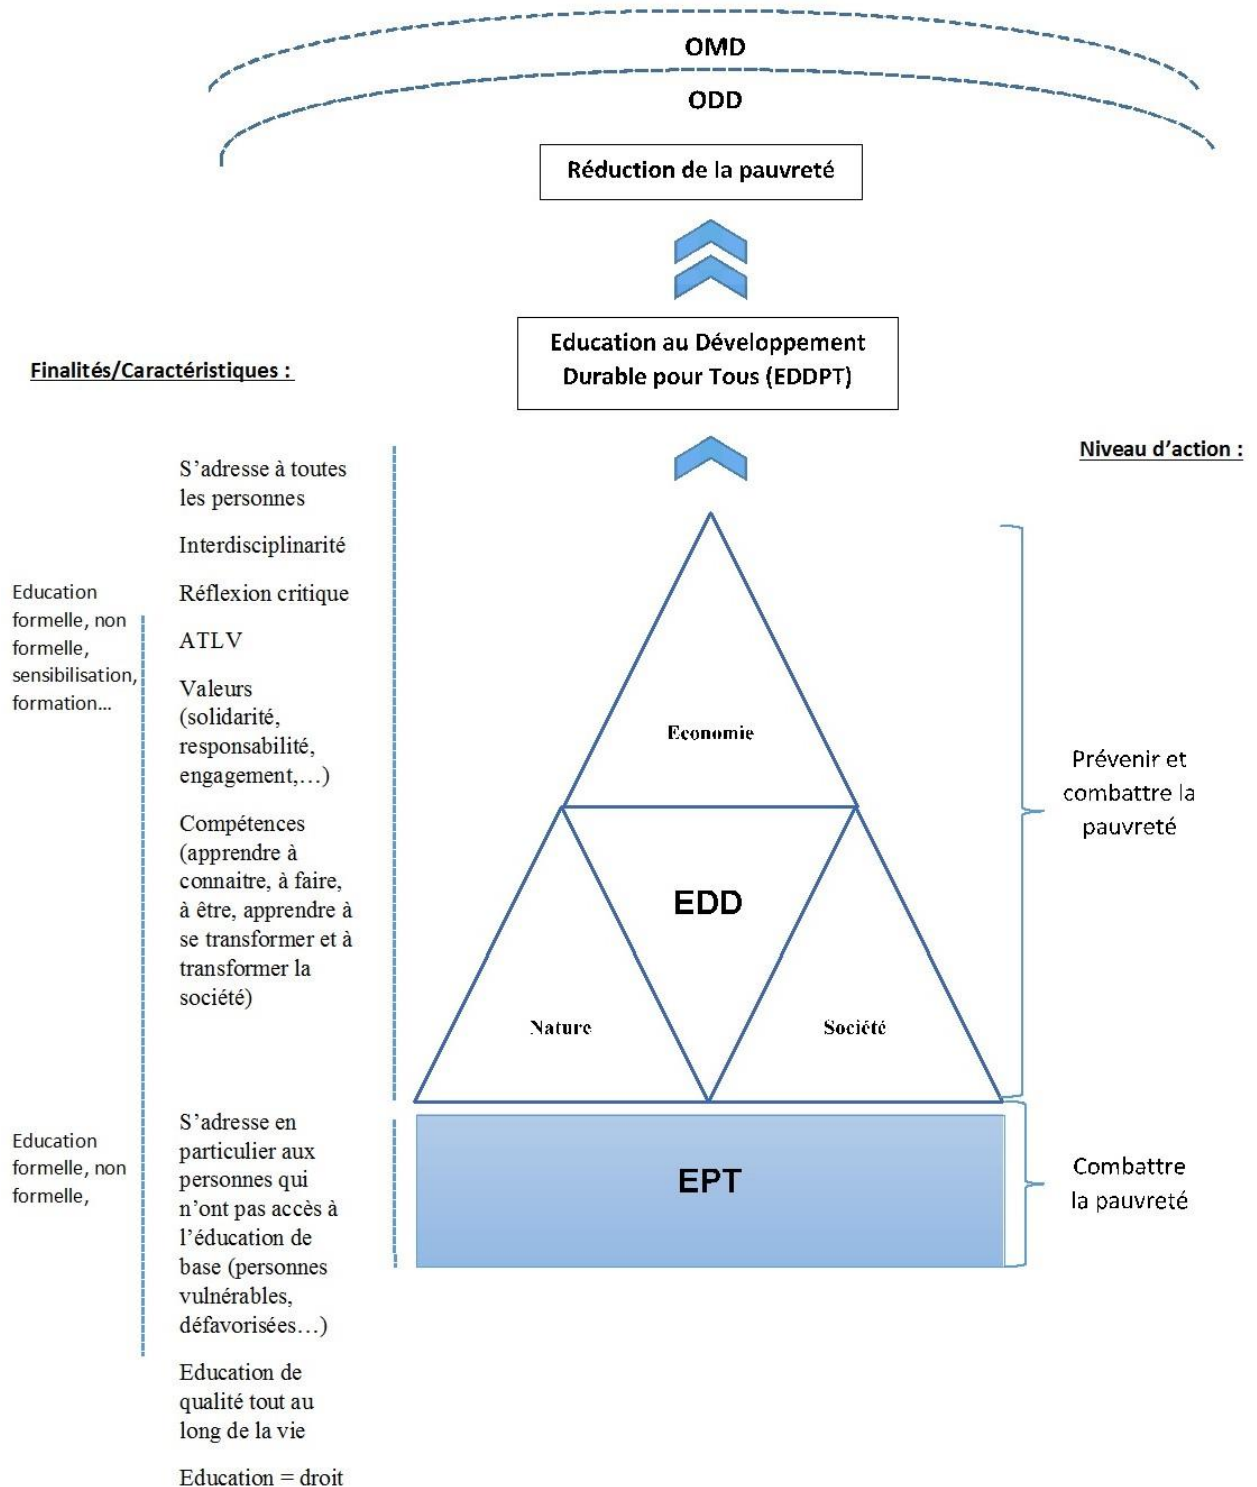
OMD

ODD

Réduction de la pauvreté

Education au Développement Durable pour Tous (EDDPT)

Finalités/Caractéristiques :

Niveau d'action :

Education formelle, non formelle, sensibilisation, formation...

S'adresse à toutes les personnes

Interdisciplinarité

Réflexion critique

ATLV

Valeurs (solidarité, responsabilité, engagement,...)

Compétences (apprendre à connaitre, à faire, à être, apprendre à se transformer et à transformer la société)

Economie

EDD

Nature

Société

Prévenir et combattre la pauvreté

Education formelle, non formelle,

S'adresse en particulier aux personnes qui n'ont pas accès à l'éducation de base (personnes vulnérables, défavorisées...)

Education de qualité tout au long de la vie

Education = droit

EPT

Combattre la pauvreté